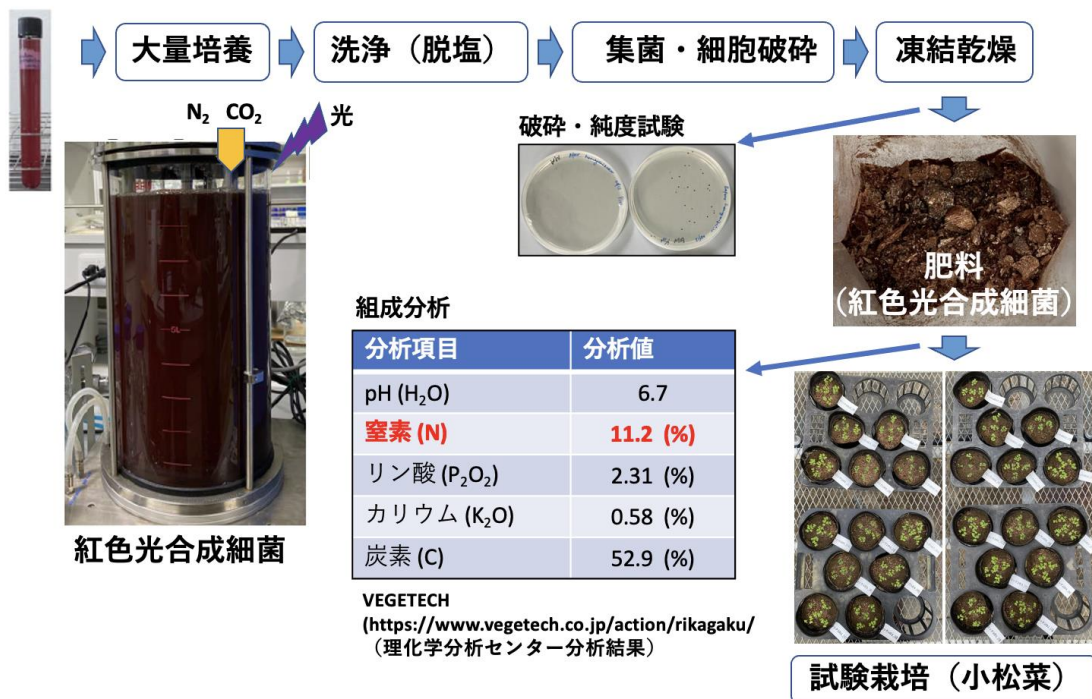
大量培養

洗浄（脱塩）

集菌・細胞破砕

凍結乾燥

$N_2$ $CO_2$ 光

破砕・純度試験

肥料
（紅色光合成細菌）

組成分析

| 分析項目 | 分析値 |
|---|---|
| pH ($H_2O$) | 6.7 |
| 窒素 (N) | 11.2 (%) |
| リン酸 ($P_2O_2$) | 2.31 (%) |
| カリウム ($K_2O$) | 0.58 (%) |
| 炭素 (C) | 52.9 (%) |

紅色光合成細菌

VEGETECH
(https://www.vegetech.co.jp/action/rikagaku/
（理化学分析センター分析結果）

試験栽培（小松菜）